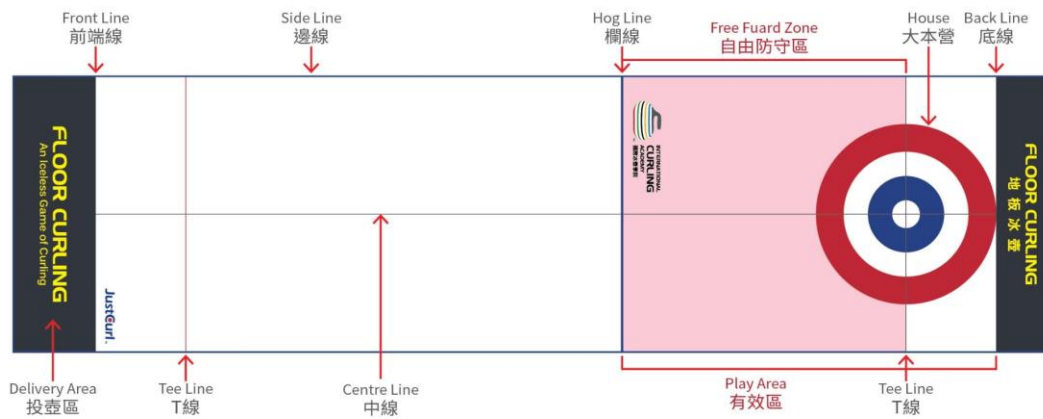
Front Line
前端線

Side Line
邊線

Hog Line
欄線

Free Fuard Zone
自由防守區

House
大本營

Back Line
底線

FLOOR CURLING
An Iceless Game of Curling

INTERNATIONAL
CURLING
ACADEMY
國際冰壺學院

FLOOR CURLING
地板冰壺

JustCurl.

Delivery Area
投壺區

Tee Line
T線

Centre Line
中線

Play Area
有效區

Tee Line
T線